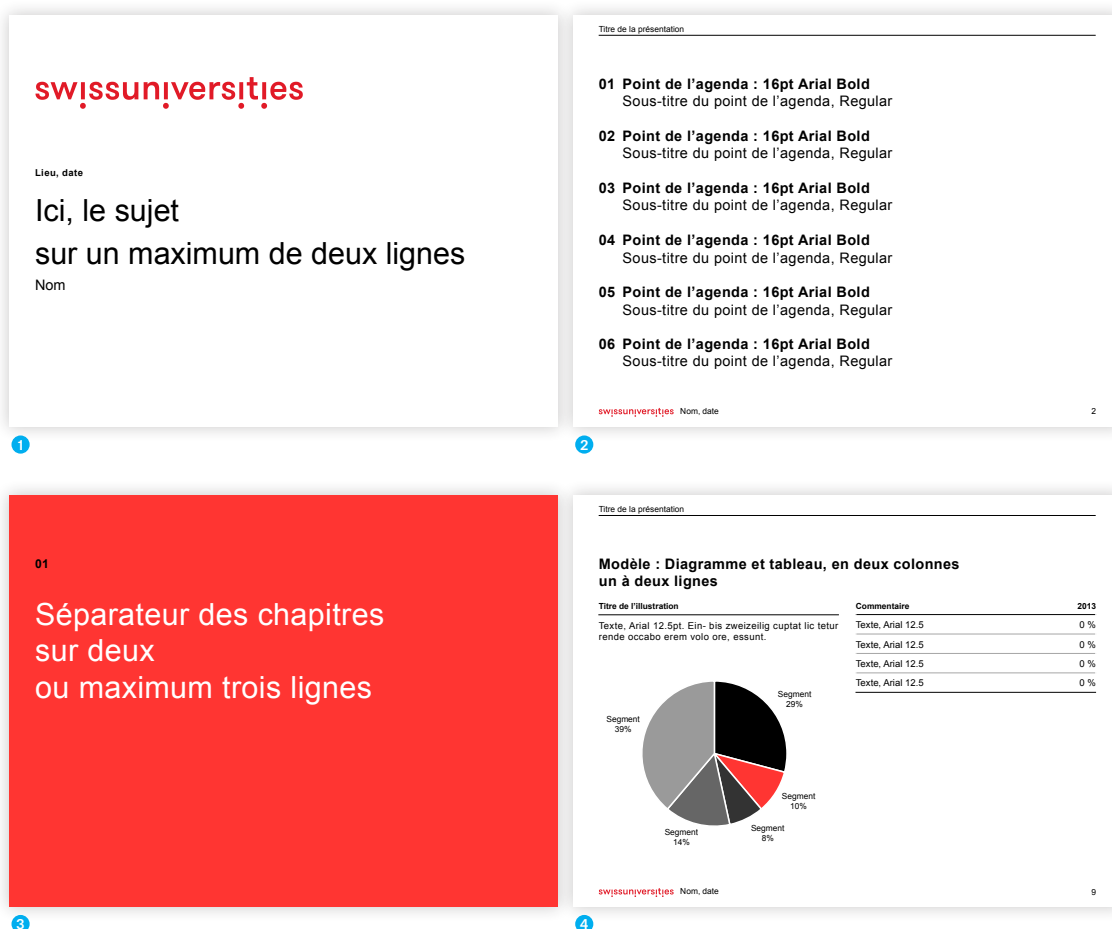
swissuniversities

Lieu, date

Ici, le sujet
sur un maximum de deux lignes

Nom

1

Titre de la présentation

01 Point de l'agenda : 16pt Arial Bold
Sous-titre du point de l'agenda, Regular

02 Point de l'agenda : 16pt Arial Bold
Sous-titre du point de l'agenda, Regular

03 Point de l'agenda : 16pt Arial Bold
Sous-titre du point de l'agenda, Regular

04 Point de l'agenda : 16pt Arial Bold
Sous-titre du point de l'agenda, Regular

05 Point de l'agenda : 16pt Arial Bold
Sous-titre du point de l'agenda, Regular

06 Point de l'agenda : 16pt Arial Bold
Sous-titre du point de l'agenda, Regular

swissuniversities Nom, date 2

2

01

Séparateur des chapitres
sur deux
ou maximum trois lignes

3

Titre de la présentation

Modèle : Diagramme et tableau, en deux colonnes un à deux lignes

Titre de l'illustration

Texte, Arial 12.5pt. Ein- bis zweizeilig cuptat lic tetur rende occabo erem volo ore, essunt.

Segment 29%
Segment 10%
Segment 8%
Segment 14%
Segment 39%

| Commentaire | 2013 |
|---|---|
| Texte, Arial 12.5 | 0 % |
| Texte, Arial 12.5 | 0 % |
| Texte, Arial 12.5 | 0 % |
| Texte, Arial 12.5 | 0 % |

swissuniversities Nom, date 9

4